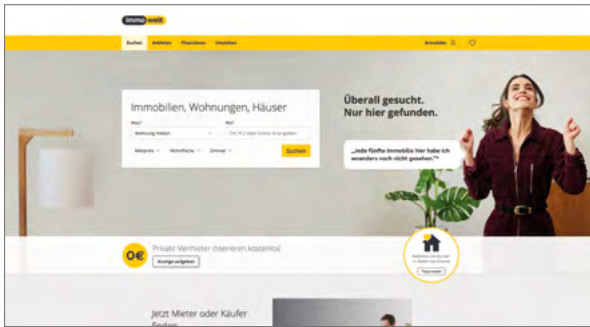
immowelt

Suchen Anbieten Finanzieren Umziehen

Anmelden

Immobilien, Wohnungen, Häuser

Was? Wohnung mieten

Wo? Ort, PLZ oder Straße eingeben

Mietpreis Wohnfläche Zimmer Suchen

Überall gesucht. Nur hier gefunden.

„Jede fünfte Immobilie hier habe ich woanders noch nicht gesehen."*

0€ Private Vermieter inserieren kostenlos!

Anzeige aufgeben

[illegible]

Jetzt Mieter oder Käufer finden